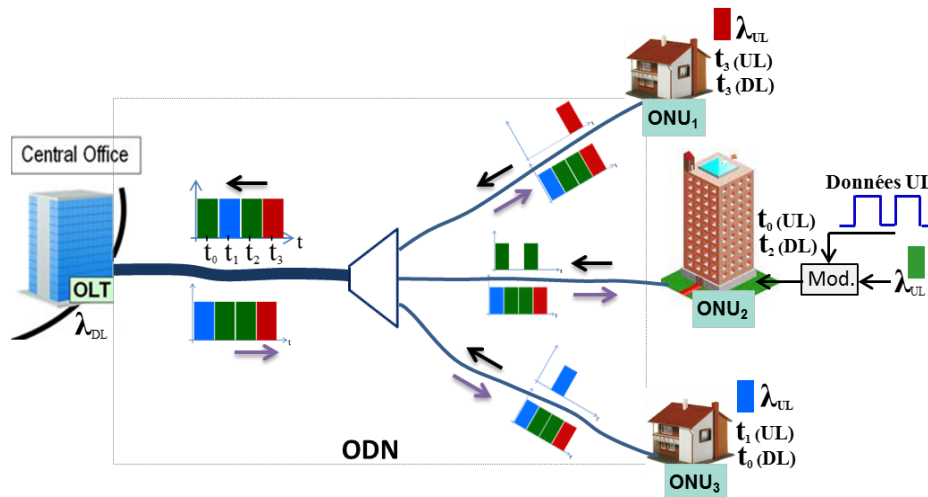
Central Office

OLT

$\lambda_{DL}$

$t_0$ $t_1$ $t_2$ $t_3$ t

ODN

ONU$_1$

$\lambda_{UL}$
$t_3$ (UL)
$t_3$ (DL)

Données UL

$t_0$ (UL)
$t_2$ (DL)

Mod.

$\lambda_{UL}$

ONU$_2$

$\lambda_{UL}$
$t_1$ (UL)
$t_0$ (DL)

ONU$_3$